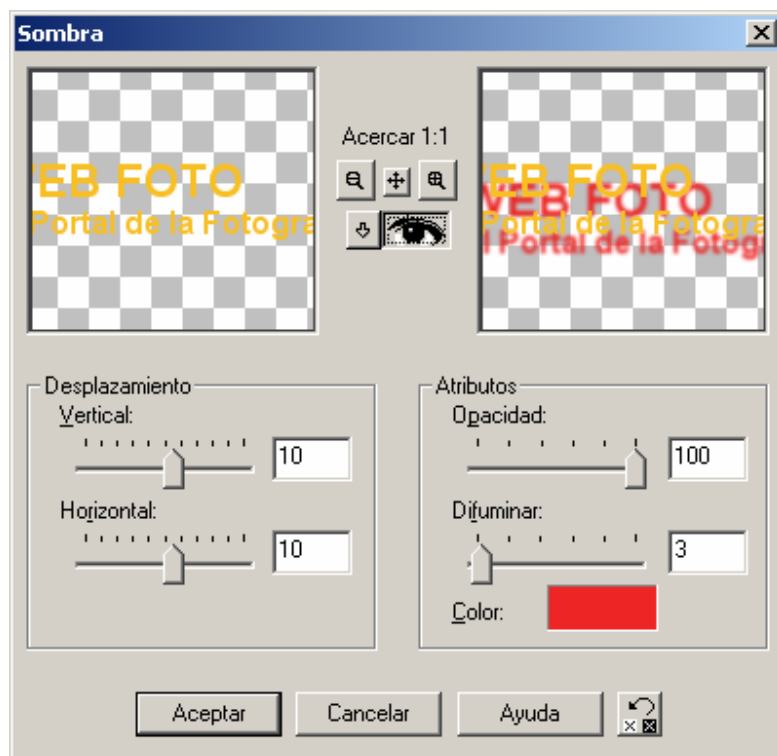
Sombra

'EB FOTO
Portal de la Fotogra

Acercar 1:1

'EB FOTO
Portal de la Fotogra
l Portal de la Fotogr

Desplazamiento
Vertical:
10
Horizontal:
10

Atributos
Opacidad:
100
Difuminar:
3
Color:

Aceptar
Cancelar
Ayuda